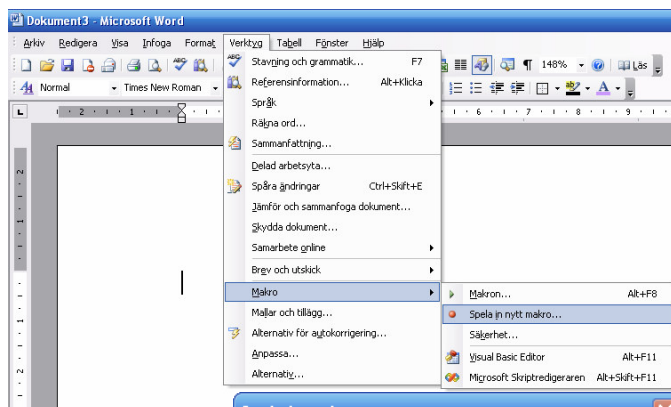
Dokument3 - Microsoft Word

Arkiv Redigera Visa Infoga Format Verktyg Tabell Fönster Hjälp

148% Läs

Normal Times New Roman

Stavning och grammatik... F7
Referensinformation... Alt+Klicka
Språk
Räkna ord...
Sammanfattning...
Delad arbetsyta...
Spåra ändringar Ctrl+Skift+E
Jämför och sammanfoga dokument...
Skydda dokument...
Samarbete online
Brev och utskick
Makro
Mallar och tillägg...
Alternativ för autokorrigering...
Anpassa...
Alternativ...

Makron... Alt+F8
Spela in nytt makro...
Säkerhet...
Visual Basic Editor Alt+F11
Microsoft Skriptredigeraren Alt+Skift+F11